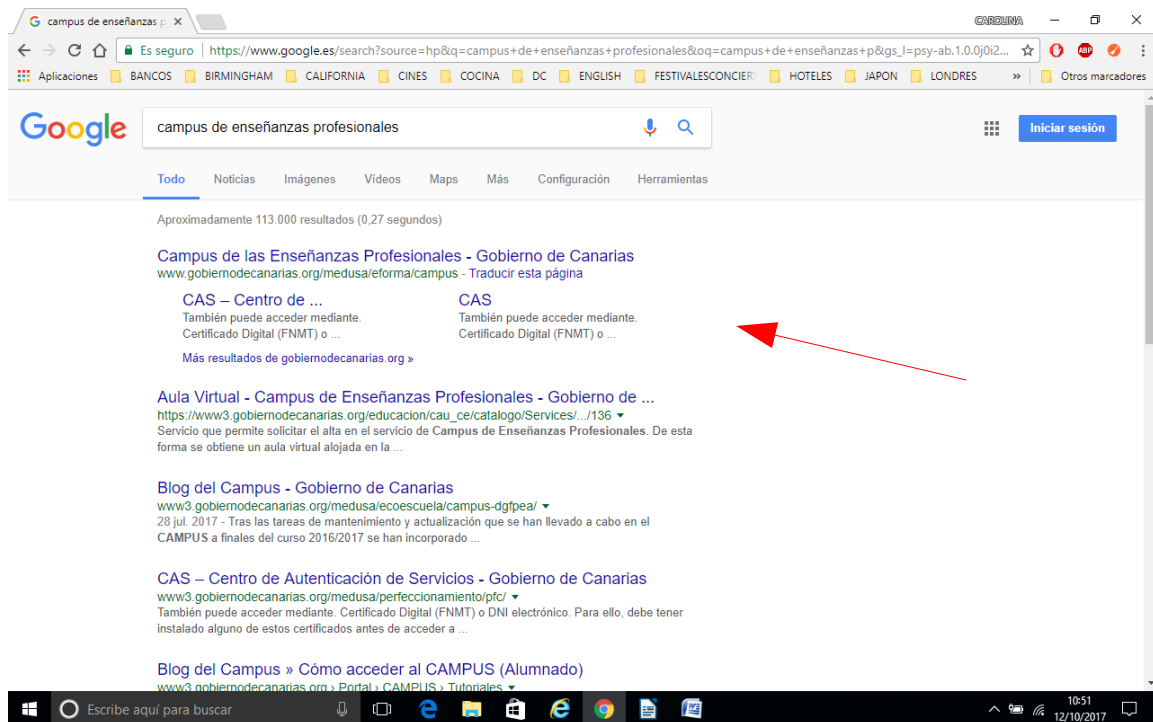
campus de enseñanzas p ×

CAROLINA

Es seguro | https://www.google.es/search?source=hp&q=campus+de+enseñanzas+profesionales&oq=campus+de+enseñanzas+p&gs_l=psy-ab.1.0.0j0i2...

Aplicaciones BANCOS BIRMINGHAM CALIFORNIA CINES COCINA DC ENGLISH FESTIVALESCONCIER HOTELES JAPON LONDRES » Otros marcadores

Google

campus de enseñanzas profesionales

Iniciar sesión

Todo Noticias Imágenes Vídeos Maps Más Configuración Herramientas

Aproximadamente 113.000 resultados (0,27 segundos)

Campus de las Enseñanzas Profesionales - Gobierno de Canarias
www.gobiernodecanarias.org/medusa/eforma/campus - Traducir esta página

CAS – Centro de ...
También puede acceder mediante. Certificado Digital (FNMT) o ...

CAS
También puede acceder mediante. Certificado Digital (FNMT) o ...

Más resultados de gobiernodecanarias.org »

Aula Virtual - Campus de Enseñanzas Profesionales - Gobierno de ...
https://www3.gobiernodecanarias.org/educacion/cau_ce/catalogo/Services/.../136
Servicio que permite solicitar el alta en el servicio de Campus de Enseñanzas Profesionales. De esta forma se obtiene un aula virtual alojada en la ...

Blog del Campus - Gobierno de Canarias
www3.gobiernodecanarias.org/medusa/ecoescuela/campus-dgfpea/
28 jul. 2017 - Tras las tareas de mantenimiento y actualización que se han llevado a cabo en el CAMPUS a finales del curso 2016/2017 se han incorporado ...

CAS – Centro de Autenticación de Servicios - Gobierno de Canarias
www3.gobiernodecanarias.org/medusa/perfeccionamiento/pfc/
También puede acceder mediante. Certificado Digital (FNMT) o DNI electrónico. Para ello, debe tener instalado alguno de estos certificados antes de acceder a ...

Blog del Campus » Cómo acceder al CAMPUS (Alumnado)
www3.gobiernodecanarias.org › Portal › CAMPUS › Tutoriales

Escribe aquí para buscar

10:51
12/10/2017